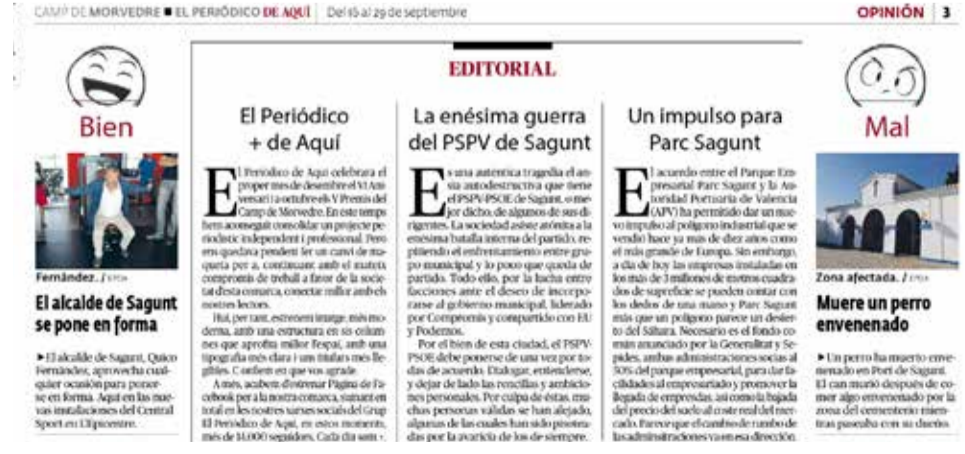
CAMP DE MORVEDRE ■ EL PERIÓDICO DE AQUÍ | Del 16 al 29 de septiembre

OPINIÓN | 3

Bien

Fernández. / EPDA

El alcalde de Sagunt se pone en forma

► El alcalde de Sagunt, Quico Fernández, aprovecha cualquier ocasión para ponerse en forma. Aquí en las nuevas instalaciones del Central Sport en Ullpicentre.

EDITORIAL

El Periódico + de Aquí

El Periódico de Aquí celebrarà el proper mes de desembre el VI Aniversari i a octubre els V Premis del Camp de Morvedre. En este temps hem aconseguit consolidar un projecte periodístic independent i professional. Però ens quedava pendent fer un canvi de marqueta per a, continuant amb el mateix compromís de treball a favor de la societat d'esta comarca, conectar millor amb els nostres lectors.

Huí, per tant, estrenem imatge, més moderna, amb una estructura en sis columnes que aprofita millor l'espai, amb una tipografia més clara i un titulars més llegibles. Confiem en que vos agrade.

A més, acabem d'estrenar Pàgina de Facebook per a la nostra comarca, sumant en total en les nostres xarxes socials del Grup El Periòdic de Aquí, en estos moments, més de 14.000 seguidors. Cada dia som +.

La enésima guerra del PSPV de Sagunt

Es una auténtica tragedia el ansia autodestructiva que tiene el PSPV-PSOE de Sagunt, o mejor dicho, de algunos de sus dirigentes. La sociedad asiste atónita a la enésima batalla interna del partido, repitiendo el enfrentamiento entre grupo municipal y lo poco que queda de partido. Todo ello, por la lucha entre facciones ante el deseo de incorporarse al gobierno municipal, liderado por Compromís y compartido con EU y Podemos.

Por el bien de esta ciudad, el PSPV-PSOE debe ponerse de una vez por todas de acuerdo. Dialogar, entenderse, y dejar de lado las rencillas y ambiciones personales. Por culpa de éstas, muchas personas válidas se han alejado, algunas de las cuales han sido pisoteadas por la avaricia de los de siempre.

Un impulso para Parc Sagunt

El acuerdo entre el Parque Empresarial Parc Sagunt y la Autoridad Portuaria de Valencia (APV) ha permitido dar un nuevo impulso al polígono industrial que se vendió hace ya más de diez años como el más grande de Europa. Sin embargo, a día de hoy las empresas instaladas en los más de 3 millones de metros cuadrados de superficie se pueden contar con los dedos de una mano y Parc Sagunt más que un polígono parece un desierto del Sáhara. Necesario es el fondo común anunciado por la Generalitat y Sepides, ambas administraciones socias al 50% del parque empresarial, para dar facilidades al empresariado y promover la llegada de empresas, así como la bajada del precio del suelo al coste real del mercado. Parece que el cambio de rumbo de las administraciones va en esa dirección.

Mal

Zona afectada. / EPDA

Muere un perro envenenado

► Un perro ha muerto envenenado en Port de Sagunt. El can murió después de comer algo envenenado por la zona del cementerio mientras paseaba con su dueño.